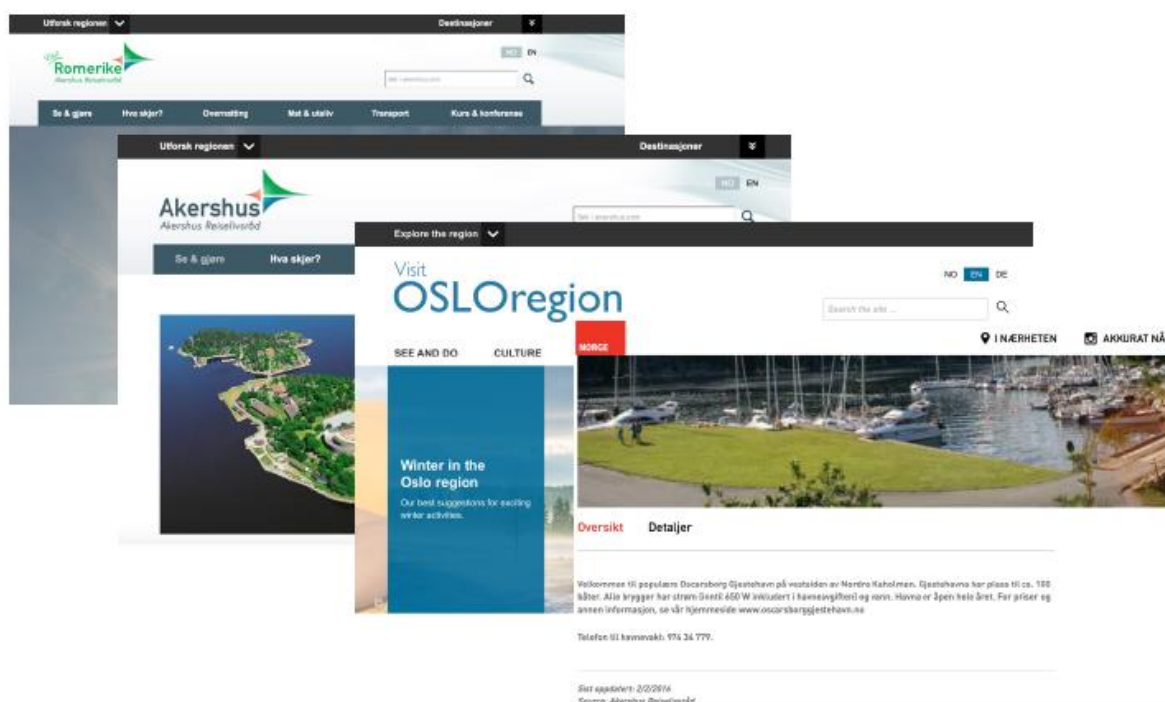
Utforsk regionen

Destinasjoner

NO EN

Romerike
Akershus Reiselivsråd

Søk i romerike.com

Se & gjøre
Hva skjer?
Overnatting
Mat & uteliv
Transport
Kurs & konferanse

Utforsk regionen

Destinasjoner

NO EN

Akershus
Akershus Reiselivsråd

Søk i akershus.com

Se & gjøre
Hva skjer?

Explore the region

Visit
OSLOregion

NO EN DE

Search the site ...

SEE AND DO
CULTURE

Winter in the Oslo region
Our best suggestions for exciting winter activities.

NORGE

I NÆRHETEN
AKKURAT NÅ

Oversikt
Detaljer

Velkommen til populære Oscarsborg Gjestehavn på vestsiden av Nordre Kaholmen. Gjestehavna har plass til ca. 100 båter. Alle brygger har strøm (inntil 650 W inkludert i havneavgiften) og vann. Havna er åpen hele året. For priser og annen informasjon, se vår hjemmeside www.oscarsborggjestehavn.no

Telefon til havnevakt: 974 34 779.

Sist oppdatert: 2/2/2016
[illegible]